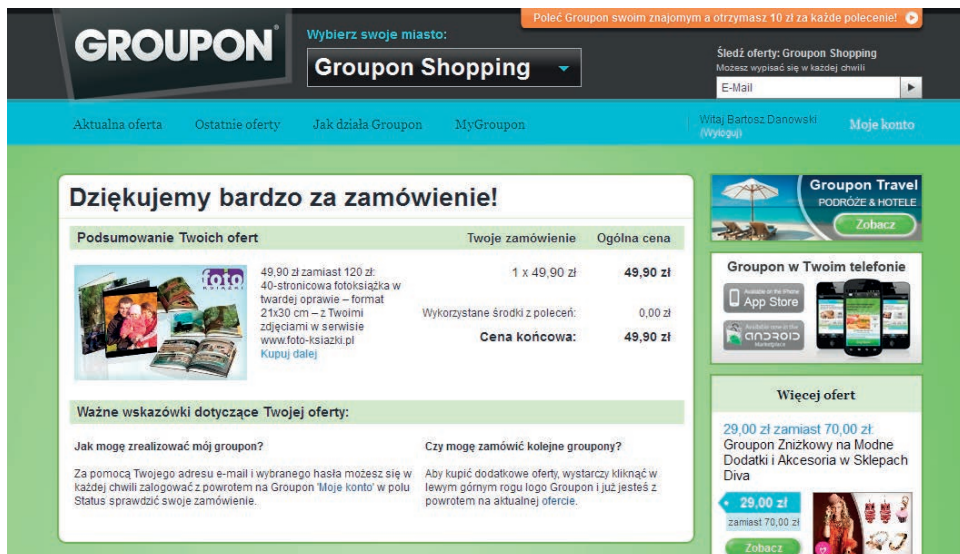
GROUPON

Wybierz swoje miasto:

Groupon Shopping

Poleć Groupon swoim znajomym a otrzymasz 10 zł za każde polecenie!

Śledź oferty: Groupon Shopping
Możesz wypisać się w każdej chwili

E-Mail

Aktualna oferta
Ostatnie oferty
Jak działa Groupon
MyGroupon

Witaj Bartosz Danowski
(Wyloguj)

Moje konto

Dziękujemy bardzo za zamówienie!

| Podsumowanie Twoich ofert | Twoje zamówienie | Ogólna cena |
|---|---|---|
| 49,90 zł zamiast 120 zł: 40-stronicowa fotoksiążka w twardej oprawie – format 21x30 cm – z Twoimi zdjęciami w serwisie www.foto-ksiazki.pl Kupuj dalej | 1 x 49,90 zł | 49,90 zł |
| | Wykorzystane środki z poleceń: | 0,00 zł |
| | Cena końcowa: | 49,90 zł |

foto książki

Ważne wskazówki dotyczące Twojej oferty:

Jak mogę zrealizować mój groupon?

Za pomocą Twojego adresu e-mail i wybranego hasła możesz się w każdej chwili zalogować z powrotem na Groupon 'Moje konto' w polu Status sprawdzić swoje zamówienie.

Czy mogę zamówić kolejne groupony?

Aby kupić dodatkowe oferty, wystarczy kliknąć w lewym górnym rogu logo Groupon i już jesteś z powrotem na aktualnej ofercie.

Groupon Travel
PODRÓŻE & HOTELE
Zobacz

Groupon w Twoim telefonie

Available on the iPhone
App Store

Available now on the
android
Marketplace

Więcej ofert

29,00 zł zamiast 70,00 zł:
Groupon Zniżkowy na Modne Dodatki i Akcesoria w Sklepach Diva

29,00 zł
zamiast 70,00 zł

Zobacz